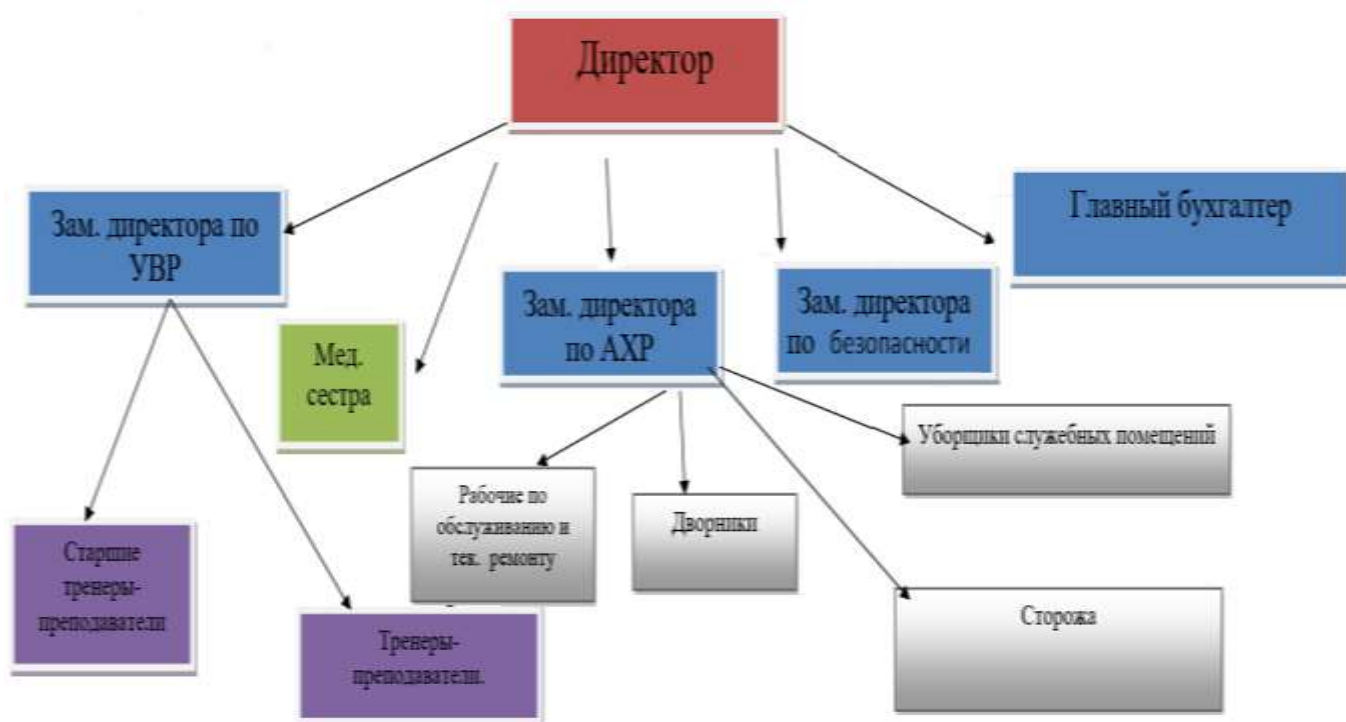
Директор

Зам. директора по УВР

Мед. сестра

Зам. директора по АХР

Зам. директора по безопасности

Главный бухгалтер

Уборщики служебных помещений

Рабочие по обслуживанию и тех. ремонту

Дворники

Старшие тренеры-преподаватели

Тренеры-преподаватели.

Сторожа